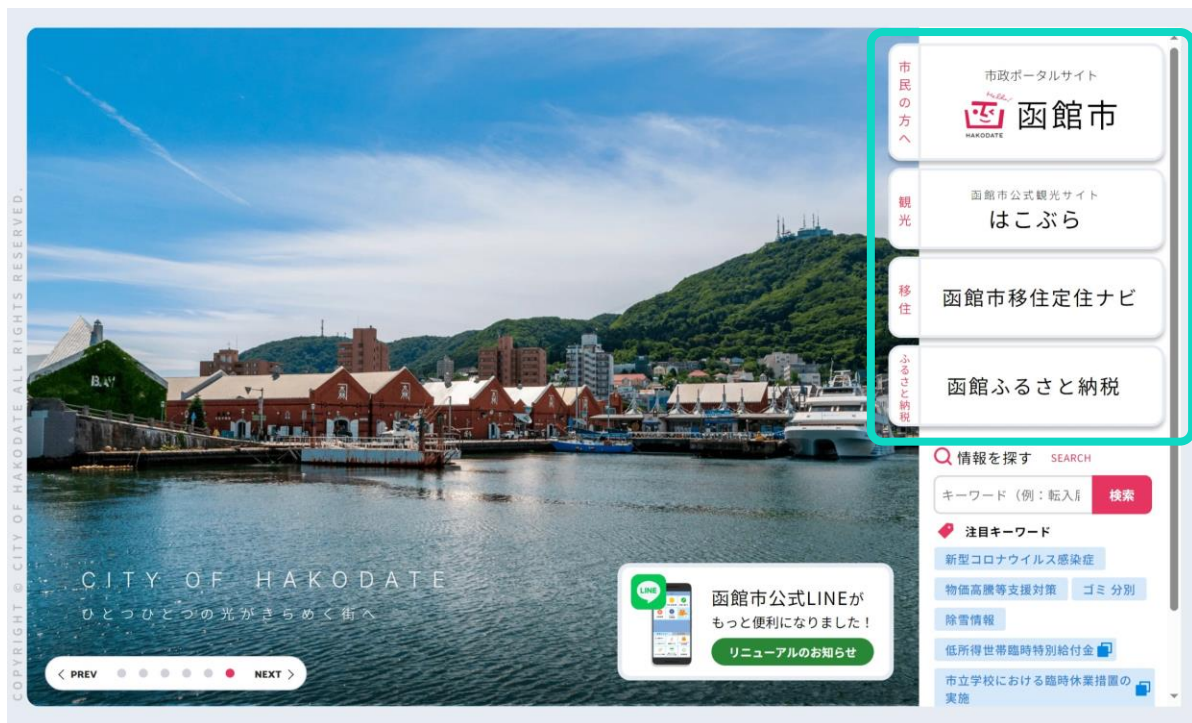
COPYRIGHT © CITY OF HAKODATE ALL RIGHTS RESERVED.

BAY

CITY OF HAKODATE
ひとつひとつの光がきらめく街へ

< PREV NEXT >

LINE
函館市公式LINEが
もっと便利になりました！
リニューアルのお知らせ

市民の方へ
市政ポータルサイト
HAKODATE 函館市

観光
函館市公式観光サイト
はこぶら

移住
函館市移住定住ナビ

ふるさと納税
函館ふるさと納税

情報を探す SEARCH
キーワード（例：転入
検索

注目キーワード
新型コロナウイルス感染症
物価高騰等支援対策
ゴミ 分別
除雪情報
低所得世帯臨時特別給付金
市立学校における臨時休業措置の実施